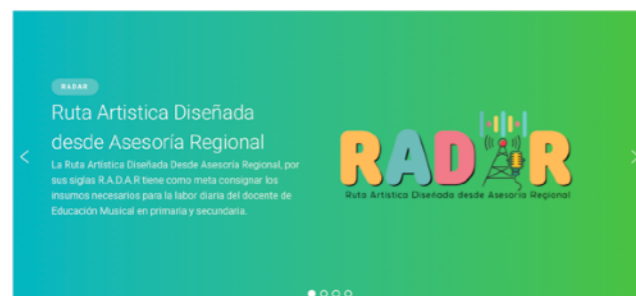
RADAR

Ruta Artistica Diseñada desde Asesoría Regional

La Ruta Artística Diseñada Desde Asesoría Regional, por sus siglas R.A.D.A.R tiene como meta consignar los insumos necesarios para la labor diaria del docente de Educación Musical en primaria y secundaria.

RADAR

Ruta Artistica Diseñada desde Asesoria Regional